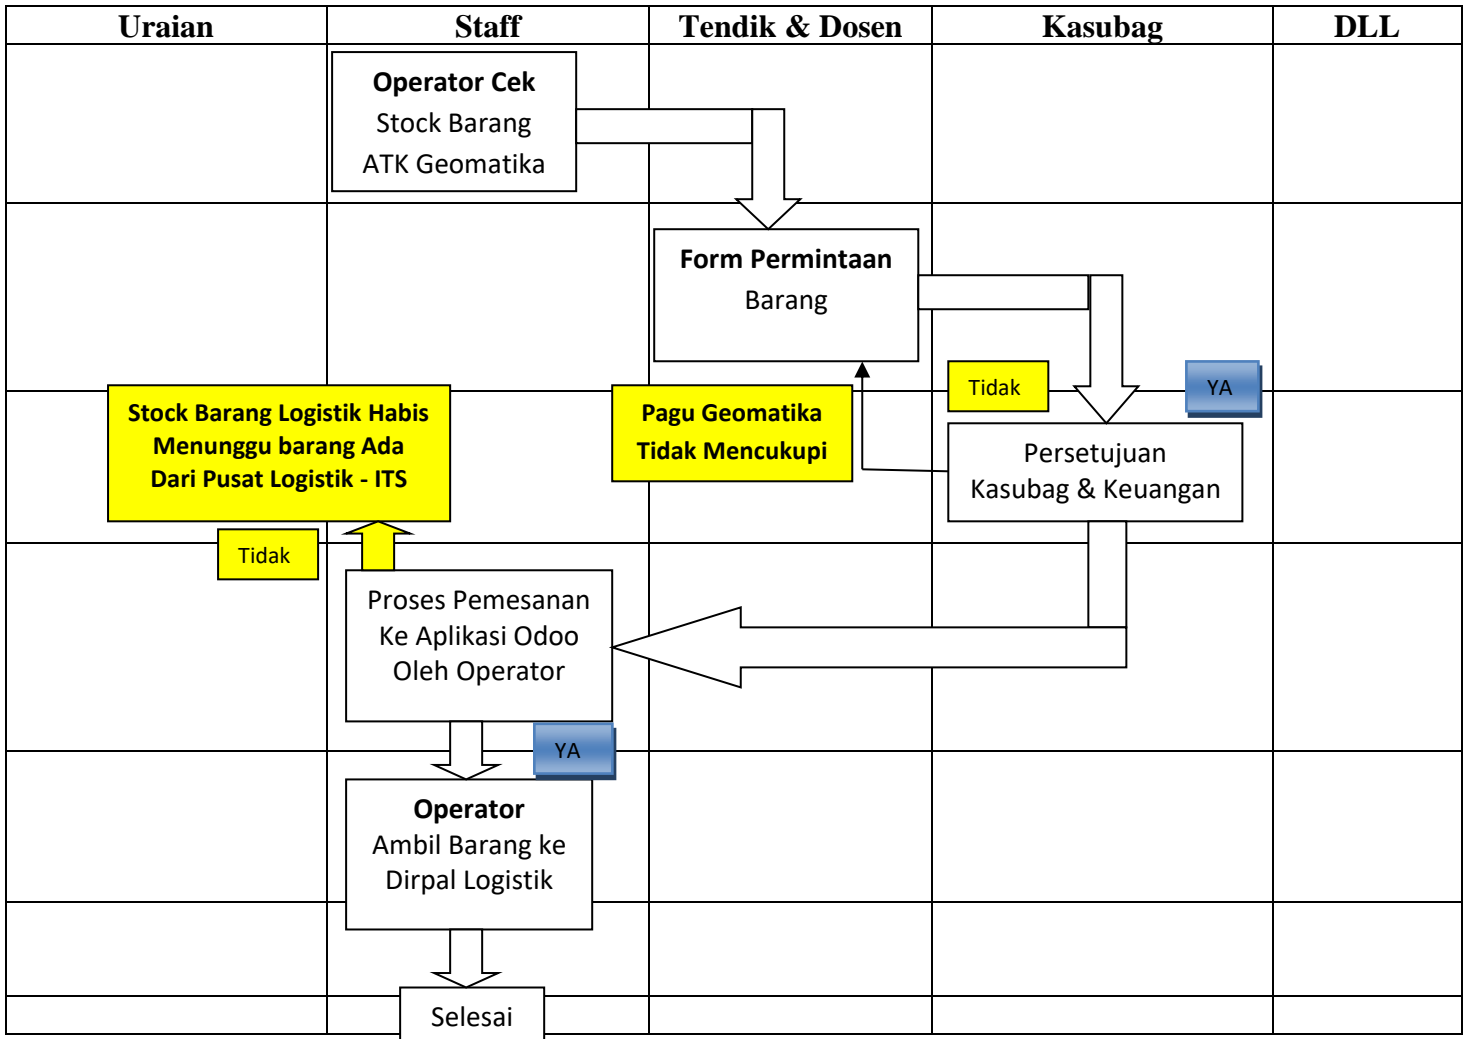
| Uraian | Staff | Tendik & Dosen | Kasubag | DLL |
|---|---|---|---|---|

Operator Cek
Stock Barang
ATK Geomatika

Form Permintaan
Barang

Tidak

YA

Stock Barang Logistik Habis
Menunggu barang Ada
Dari Pusat Logistik - ITS

Pagu Geomatika
Tidak Mencukupi

Persetujuan
Kasubag & Keuangan

Tidak

Proses Pemesanan
Ke Aplikasi Odoo
Oleh Operator

YA

Operator
Ambil Barang ke
Dirpal Logistik

Selesai